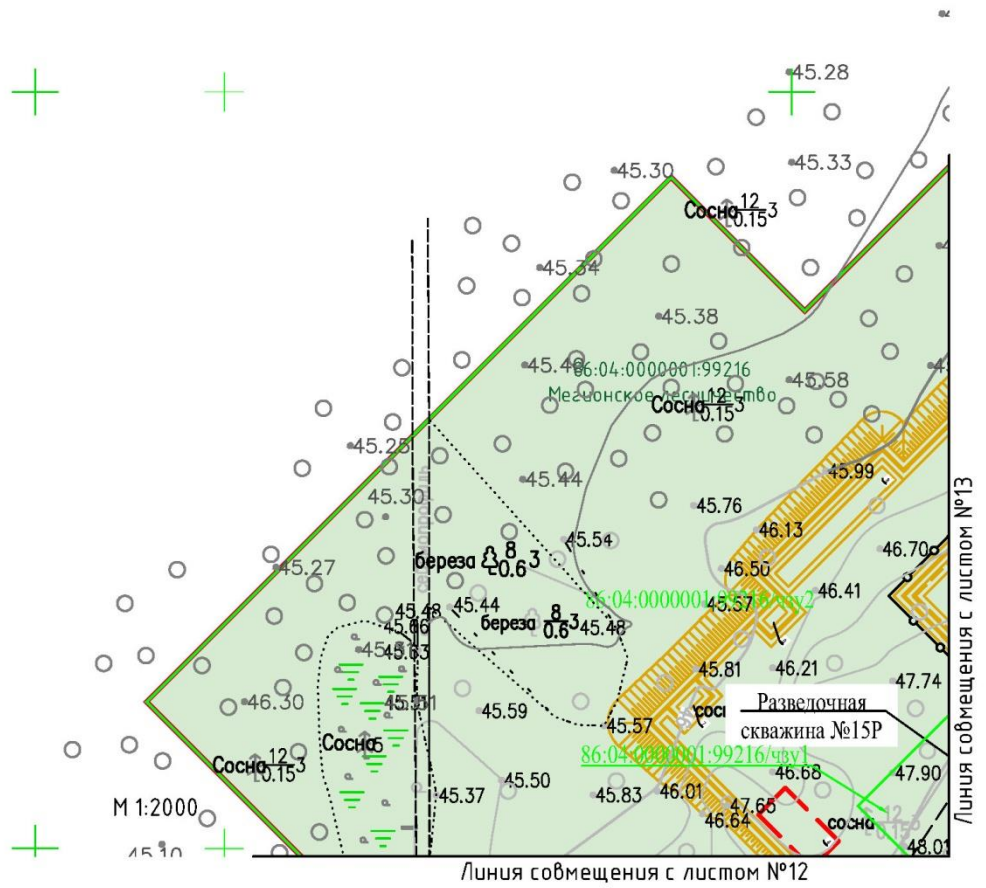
45.28
45.30
45.33
Сосна $\frac{12}{0.15}$3
45.34
45.38
45.40
86:04:0000001:99216
Мегионское лесничество
Сосна $\frac{12}{0.15}$3
45.58
45.25
45.30
45.44
45.99
45.76
46.13
45.54
46.70
45.27
береза $\frac{8}{0.6}$3
46.50
46.41
45.48
45.44
береза $\frac{8}{0.6}$3
45.48
86:04:0000001:99216/чзу2
45.57
45.66
45.63
46.21
45.81
47.74
46.30
45.51
45.59
Разведочная скважина №15Р
45.57
Сосна 6
86:04:0000001:99216/чзу1
Сосна $\frac{12}{0.15}$3
46.68
47.90
45.37
45.50
М 1:2000
45.83
46.01
47.65
46.64
сосна
45.10
48.01
Линия совмещения с листом №12
Линия совмещения с листом №13